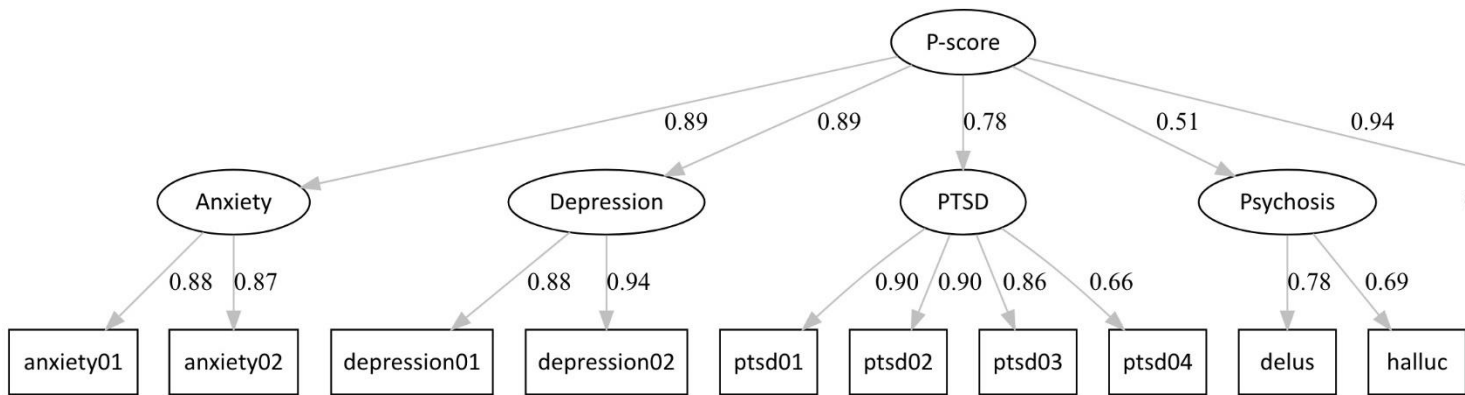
P-score

0.89 0.89 0.78 0.51 0.94

Anxiety

Depression

PTSD

Psychosis

0.88 0.87

0.88 0.94

0.90 0.90 0.86 0.66

0.78 0.69

anxiety01

anxiety02

depression01

depression02

ptsd01

ptsd02

ptsd03

ptsd04

delus

halluc